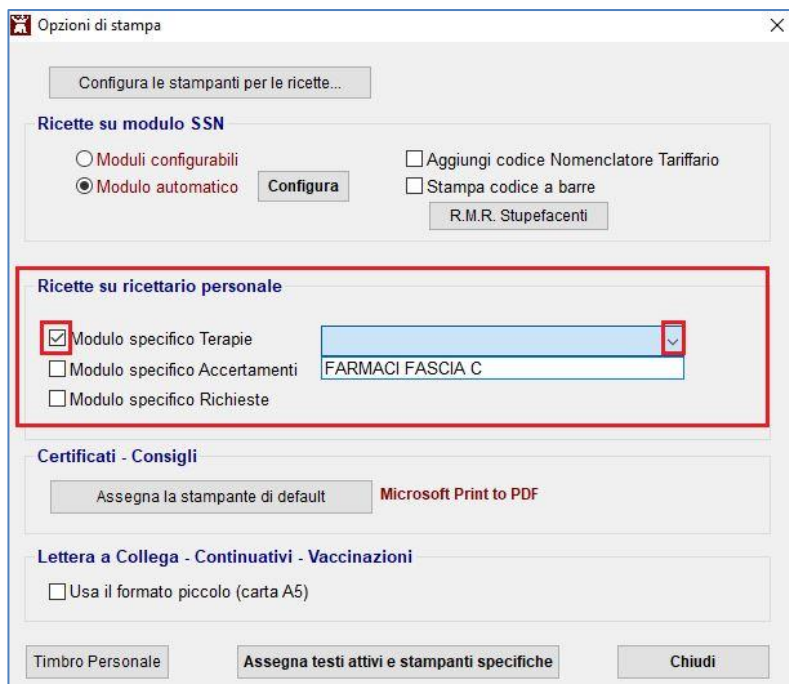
Opzioni di stampa

Configura le stampanti per le ricette...

Ricette su modulo SSN

Moduli configurabili

Modulo automatico

Configura

Aggiungi codice Nomenclatore Tariffario

Stampa codice a barre

R.M.R. Stupefacenti

Ricette su ricettario personale

Modulo specifico Terapie

Modulo specifico Accertamenti

Modulo specifico Richieste

FARMACI FASCIA C

Certificati - Consigli

Assegna la stampante di default

Microsoft Print to PDF

Lettera a Collega - Continuativi - Vaccinazioni

Usa il formato piccolo (carta A5)

Timbro Personale

Assegna testi attivi e stampanti specifiche

Chiudi